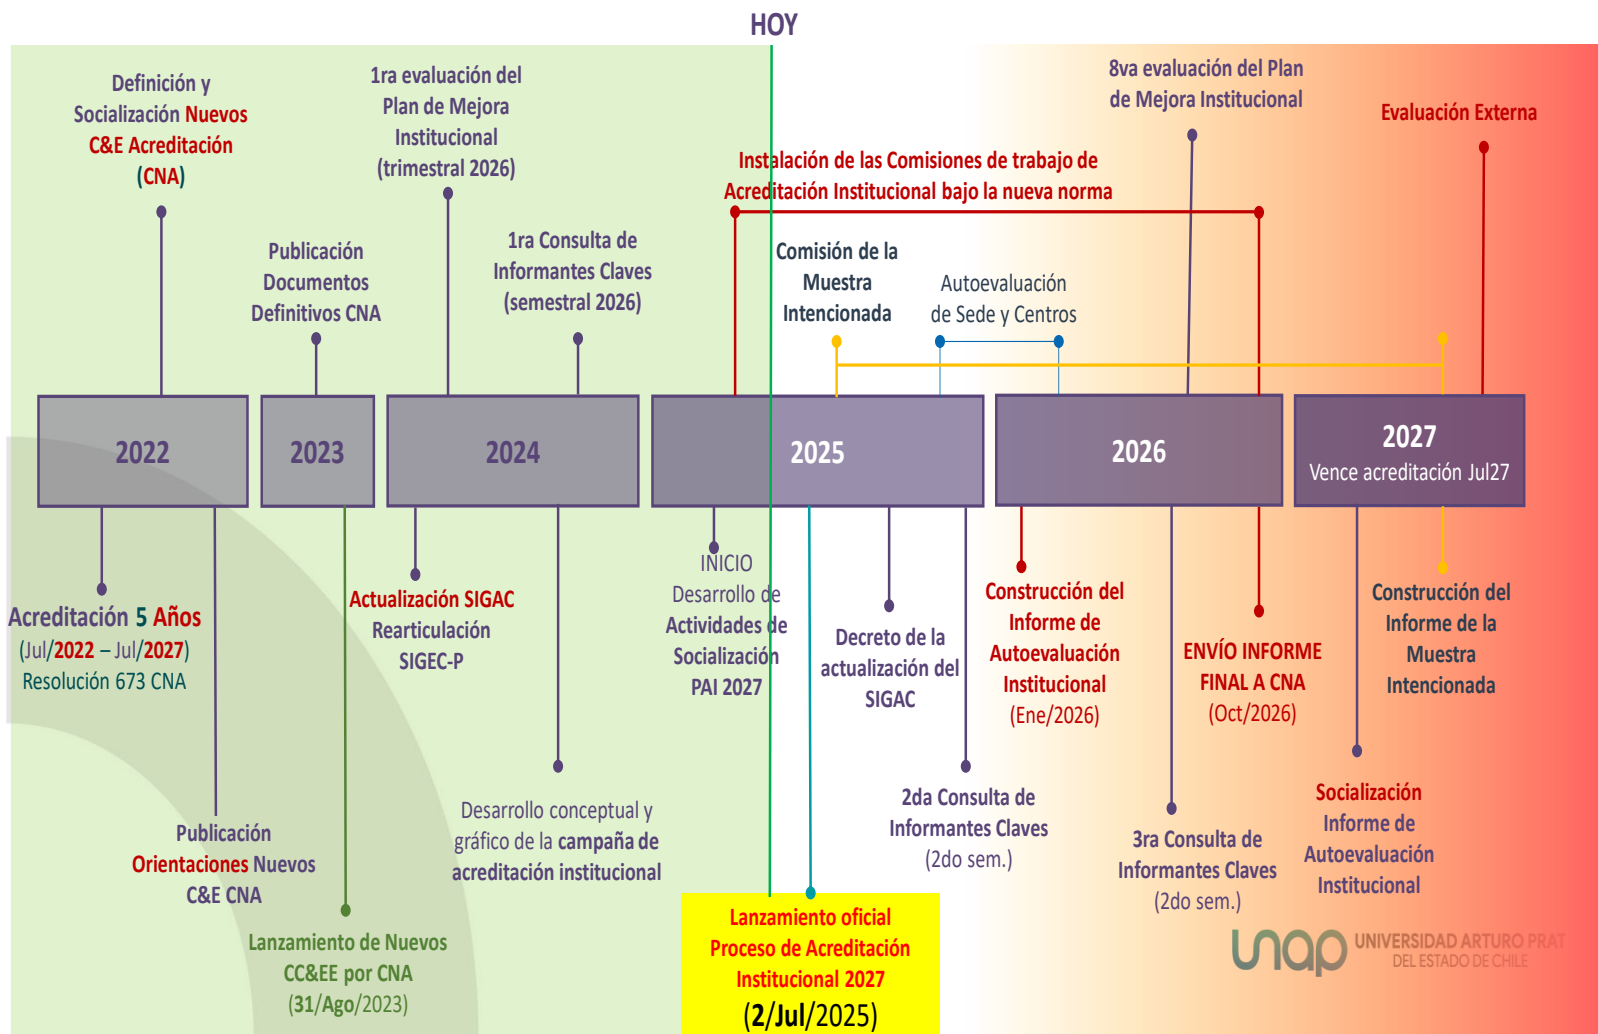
HOY

Definición y Socialización Nuevos C&E Acreditación (CNA)

Publicación Documentos Definitivos CNA

1ra evaluación del Plan de Mejora Institucional (trimestral 2026)

1ra Consulta de Informantes Claves (semestral 2026)

Instalación de las Comisiones de trabajo de Acreditación Institucional bajo la nueva norma

Comisión de la Muestra Intencionada

Autoevaluación de Sede y Centros

8va evaluación del Plan de Mejora Institucional

Evaluación Externa

2022

2023

2024

2025

2026

2027
Vence acreditación Jul27

Acreditación 5 Años (Jul/2022 – Jul/2027) Resolución 673 CNA

Publicación Orientaciones Nuevos C&E CNA

Lanzamiento de Nuevos CC&EE por CNA (31/Ago/2023)

Actualización SIGAC Rearticulación SIGEC-P

Desarrollo conceptual y gráfico de la campaña de acreditación institucional

INICIO Desarrollo de Actividades de Socialización PAI 2027

Lanzamiento oficial Proceso de Acreditación Institucional 2027 (2/Jul/2025)

Decreto de la actualización del SIGAC

2da Consulta de Informantes Claves (2do sem.)

Construcción del Informe de Autoevaluación Institucional (Ene/2026)

3ra Consulta de Informantes Claves (2do sem.)

ENVÍO INFORME FINAL A CNA (Oct/2026)

Construcción del Informe de la Muestra Intencionada

Socialización Informe de Autoevaluación Institucional

unap UNIVERSIDAD ARTURO PRAT DEL ESTADO DE CHILE